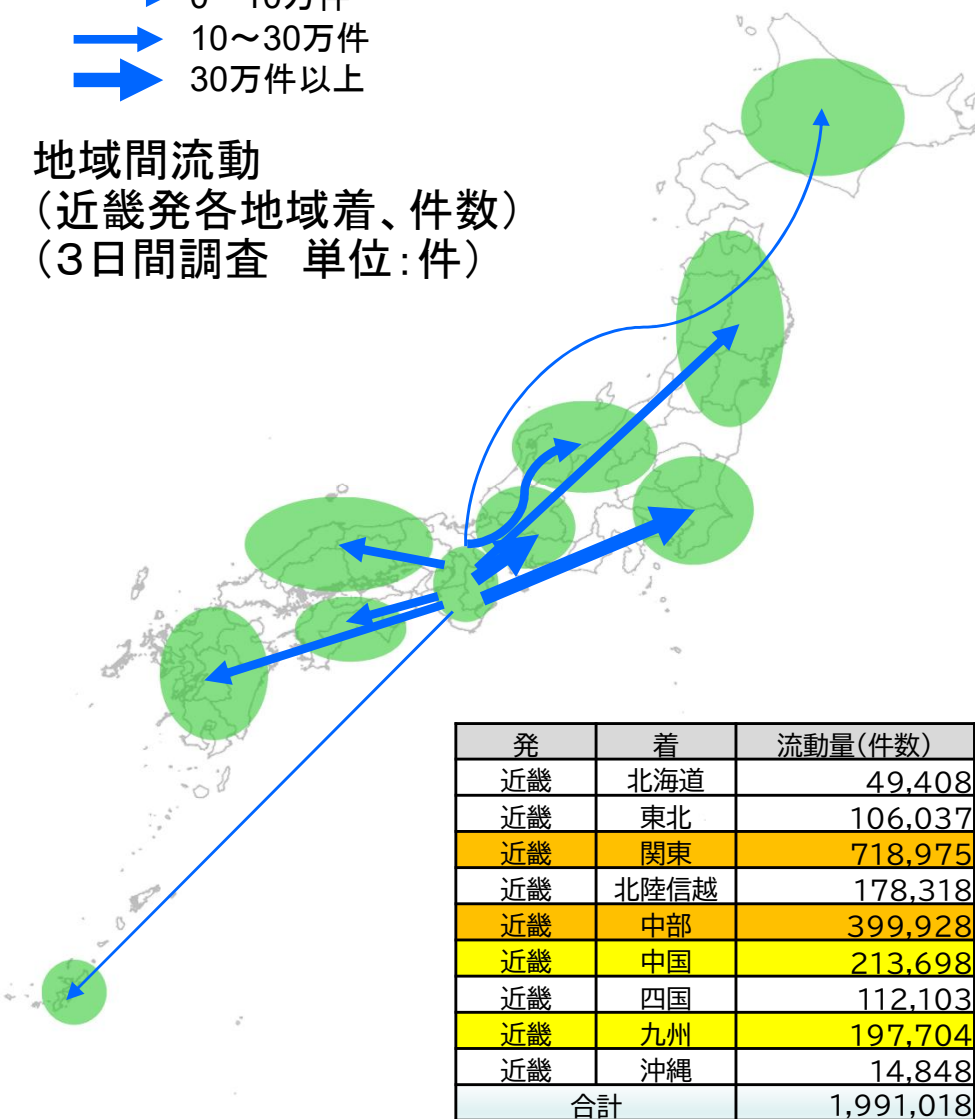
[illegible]
10〜30万件
30万件以上

地域間流動
(近畿発各地域着、件数)
(3日間調査　単位:件)

| 発 | 着 | 流動量(件数) |
|---|---|---|
| 近畿 | 北海道 | 49,408 |
| 近畿 | 東北 | 106,037 |
| 近畿 | 関東 | 718,975 |
| 近畿 | 北陸信越 | 178,318 |
| 近畿 | 中部 | 399,928 |
| 近畿 | 中国 | 213,698 |
| 近畿 | 四国 | 112,103 |
| 近畿 | 九州 | 197,704 |
| 近畿 | 沖縄 | 14,848 |
| 合計 | | 1,991,018 |